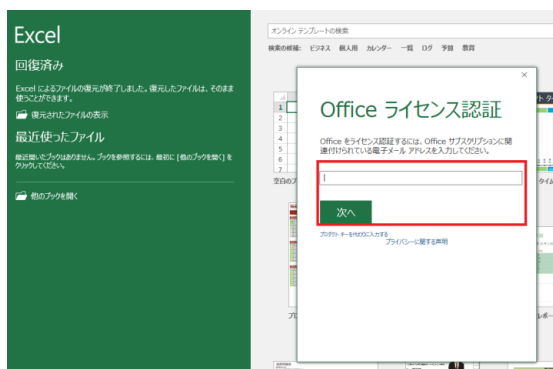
Excel

回復済み

Excel によるファイルの復元が終了しました。復元したファイルは、そのまま使うことができます。

復元されたファイルの表示

最近使ったファイル

最近開いたブックはありません。ブックを参照するには、最初に [他のブックを開く] をクリックしてください。

他のブックを開く

オンライン テンプレートの検索

検索の候補: ビジネス 個人用 カレンダー 一覧 ログ 予算 教育

×

Office ライセンス認証

Office をライセンス認証するには、Office サブスクリプションに関連付けられている電子メール アドレスを入力してください。

次へ

プロダクト キーを代わりに入力する

プライバシーに関する声明

1
2
3
4
5
6
7

空白の